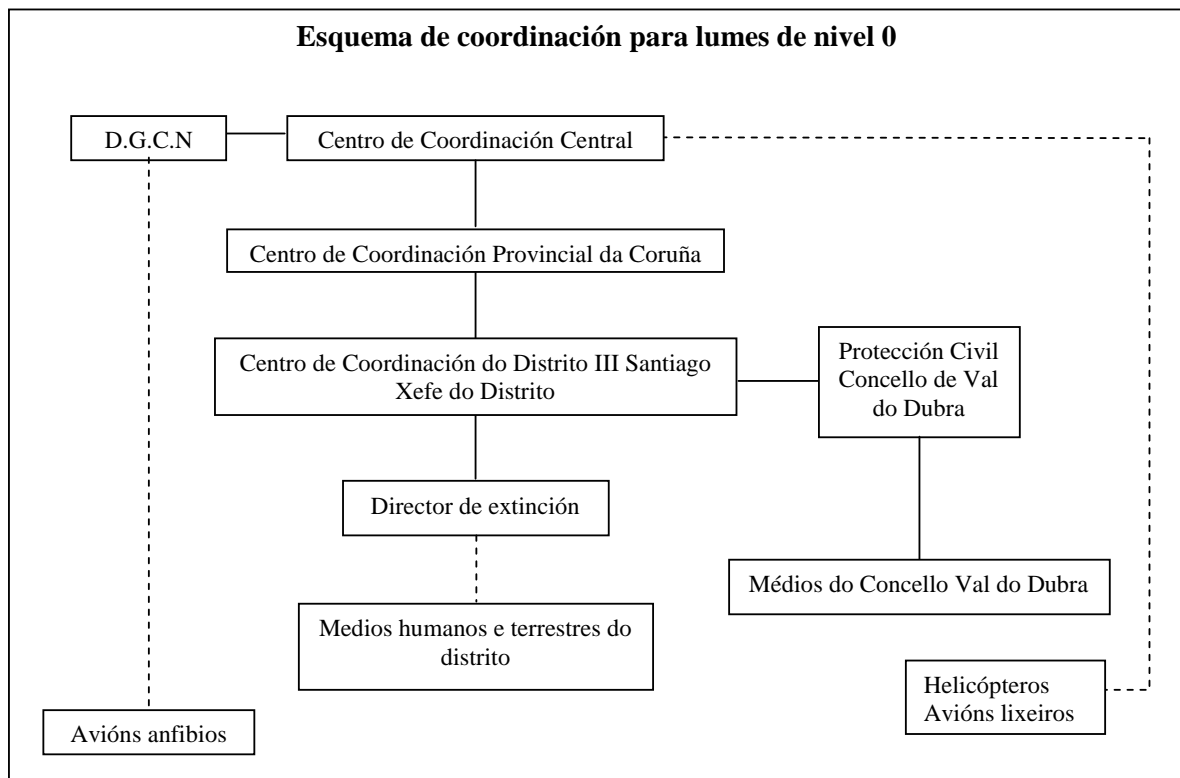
Esquema de coordinación para lumes de nivel 0

D.G.C.N

Centro de Coordinación Central

Centro de Coordinación Provincial da Coruña

Centro de Coordinación do Distrito III Santiago
Xefe do Distrito

Protección Civil
Concello de Val do Dubra

Director de extinción

Médios do Concello Val do Dubra

Medios humanos e terrestres do distrito

Helicópteros
Avións lixeiros

Avións anfibios